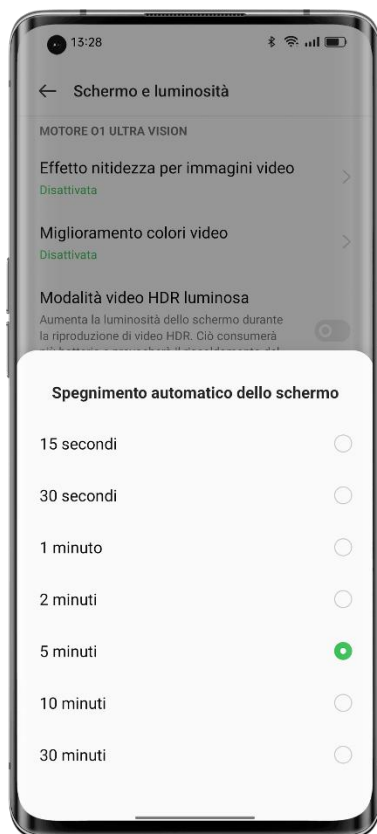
13:28

← Schermo e luminosità

MOTORE O1 ULTRA VISION

Effetto nitidezza per immagini video
Disattivata

Miglioramento colori video
Disattivata

Modalità video HDR luminosa
Aumenta la luminosità dello schermo durante la riproduzione di video HDR. Ciò consumerà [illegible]

Spegnimento automatico dello schermo

15 secondi

30 secondi

1 minuto

2 minuti

5 minuti

10 minuti

30 minuti